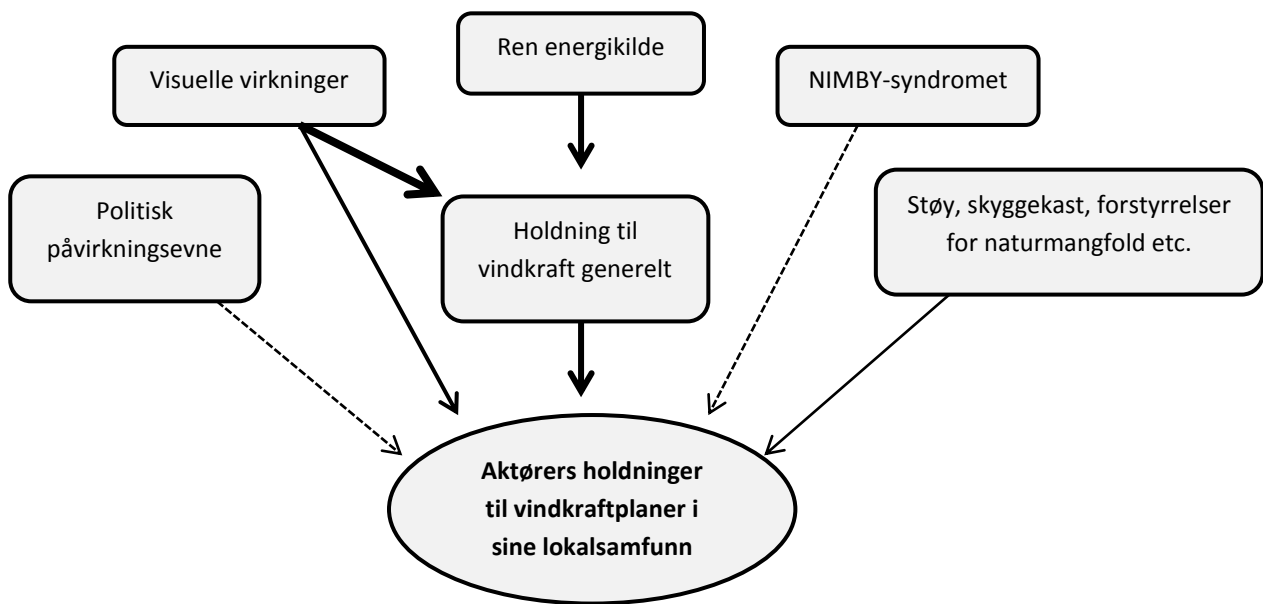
Ren energikilde

Visuelle virkninger

NIMBY-syndromet

Politisk påvirkningsevne

Holdning til vindkraft generelt

Støy, skyggekast, forstyrrelser for naturmangfold etc.

**Aktørers holdninger til vindkraftplaner i sine lokalsamfunn**